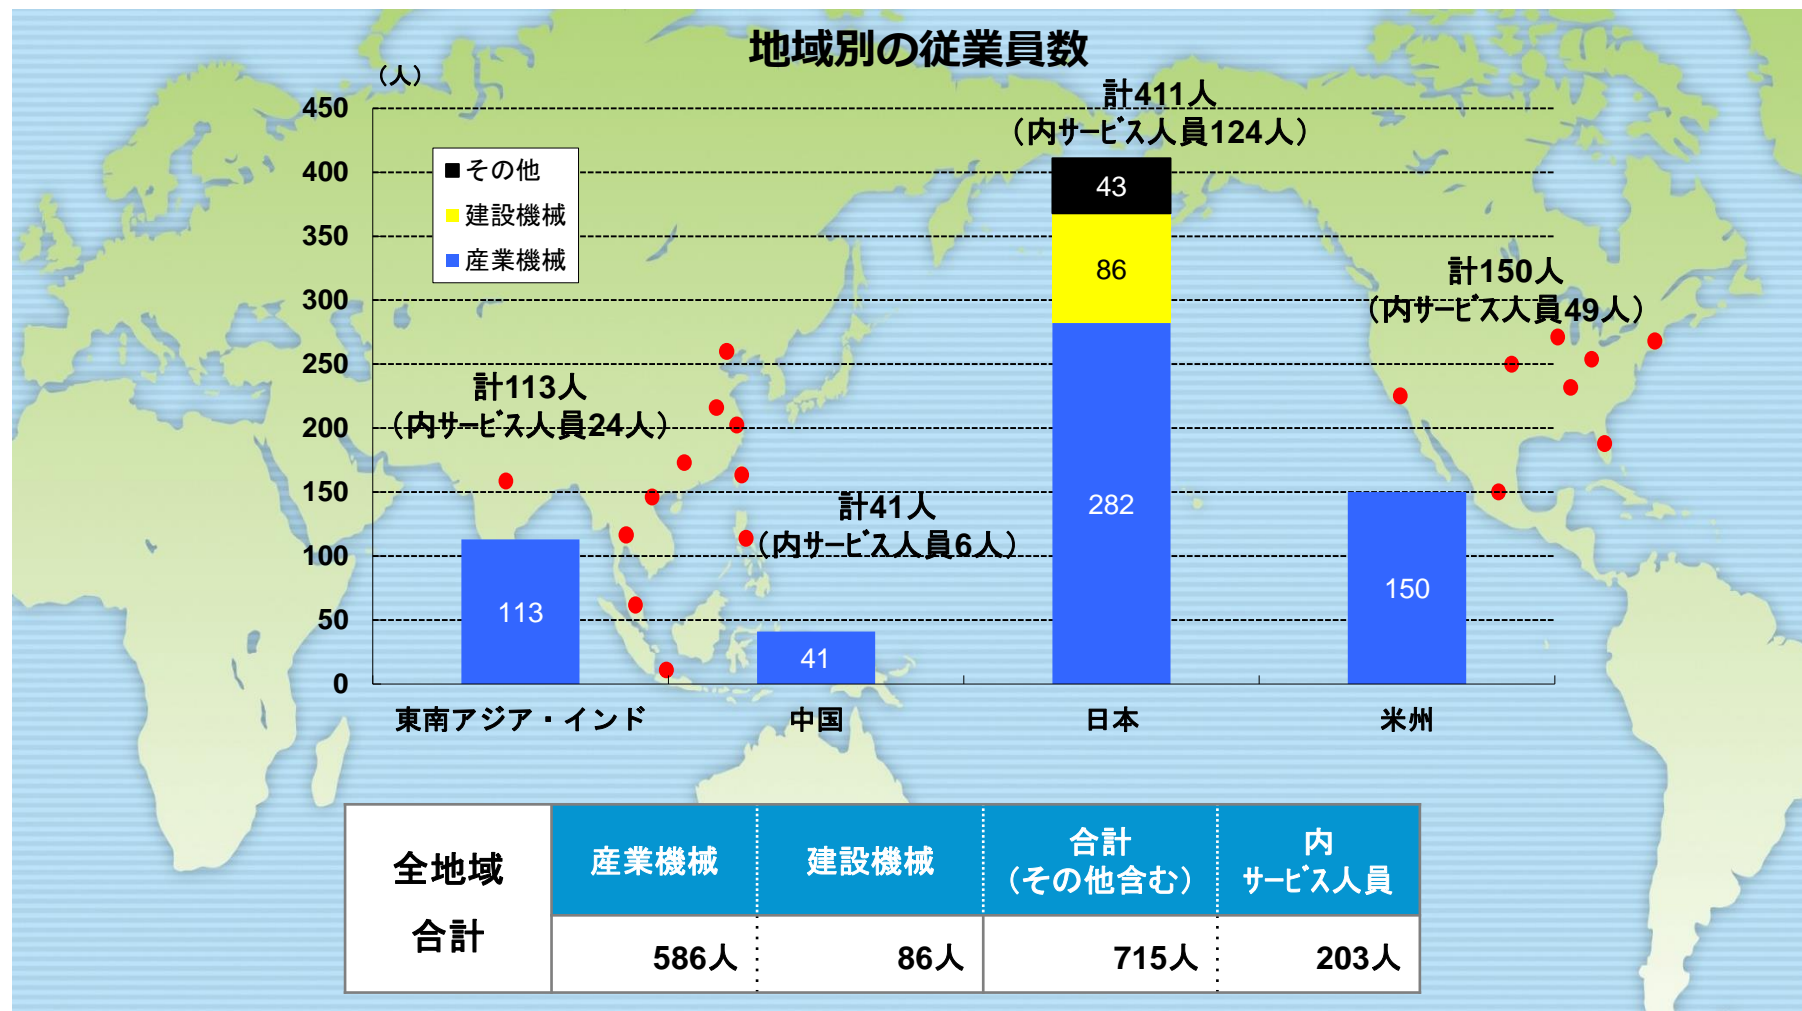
地域別の従業員数

（人）
450
400
350
300
250
200
150
100
50
0

■その他
■建設機械
■産業機械

計411人
（内サービス人員124人）

計150人
（内サービス人員49人）

計113人
（内サービス人員24人）

計41人
（内サービス人員6人）

113
41
43
86
282
150

東南アジア・インド
中国
日本
米州

| 全地域合計 | 産業機械 | 建設機械 | 合計（その他含む） | 内サービス人員 |
|---|---|---|---|---|
| | 586人 | 86人 | 715人 | 203人 |